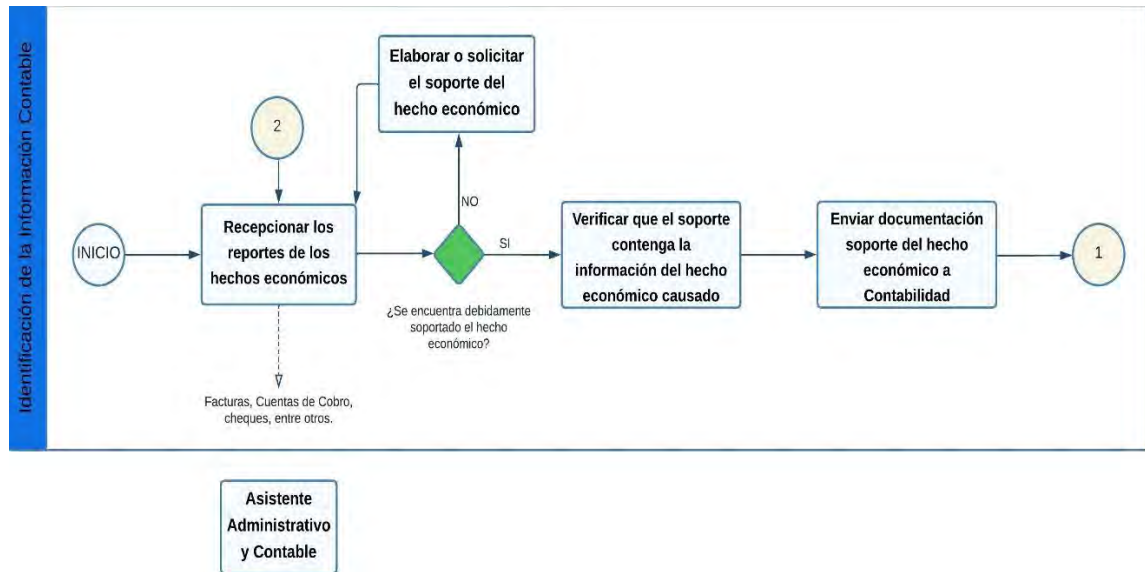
Identificación de la Información Contable

Elaborar o solicitar el soporte del hecho económico

2

INICIO

Recepcionar los reportes de los hechos económicos

NO

SI

¿Se encuentra debidamente soportado el hecho económico?

Verificar que el soporte contenga la información del hecho económico causado

Enviar documentación soporte del hecho económico a Contabilidad

1

Facturas, Cuentas de Cobro, cheques, entre otros.

Asistente Administrativo y Contable